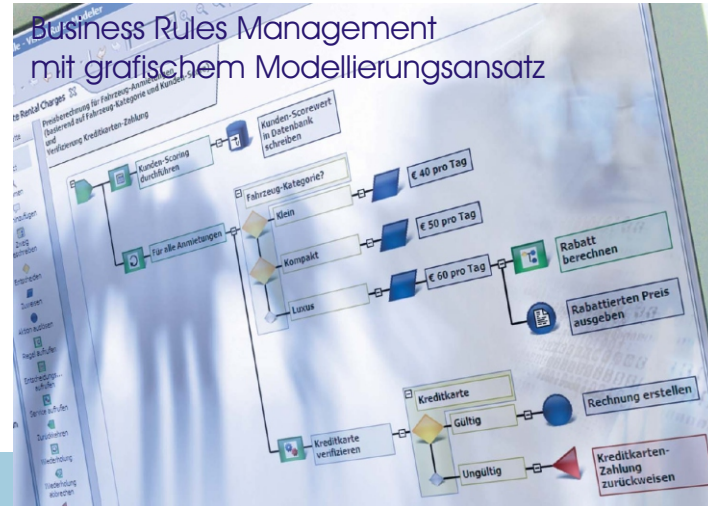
Business Rules Management
mit grafischem Modellierungsansatz

te Rental Charges

Preisberechnung für Fahrzeug-Anmietung (basierend auf Fahrzeug-Kategorie und Kunden-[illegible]) und Verifizierung Kreditkarten-Zahlung

Kunden-Scoring durchführen

Kunden-Scorewert in Datenbank schreiben

Für alle Anmietungen

Fahrzeug-Kategorie?

Klein

€ 40 pro Tag

Kompakt

€ 50 pro Tag

Luxus

€ 60 pro Tag

Rabatt berechnen

Rabattierten Preis ausgeben

Kreditkarte verifizieren

Kreditkarte

Gültig

Rechnung erstellen

Ungültig

Kreditkarten-Zahlung zurückweisen

Entscheidungs... aufrufen

Service aufrufen

Wiederholung abbrechen

Regel aufrufen

Zuweisen